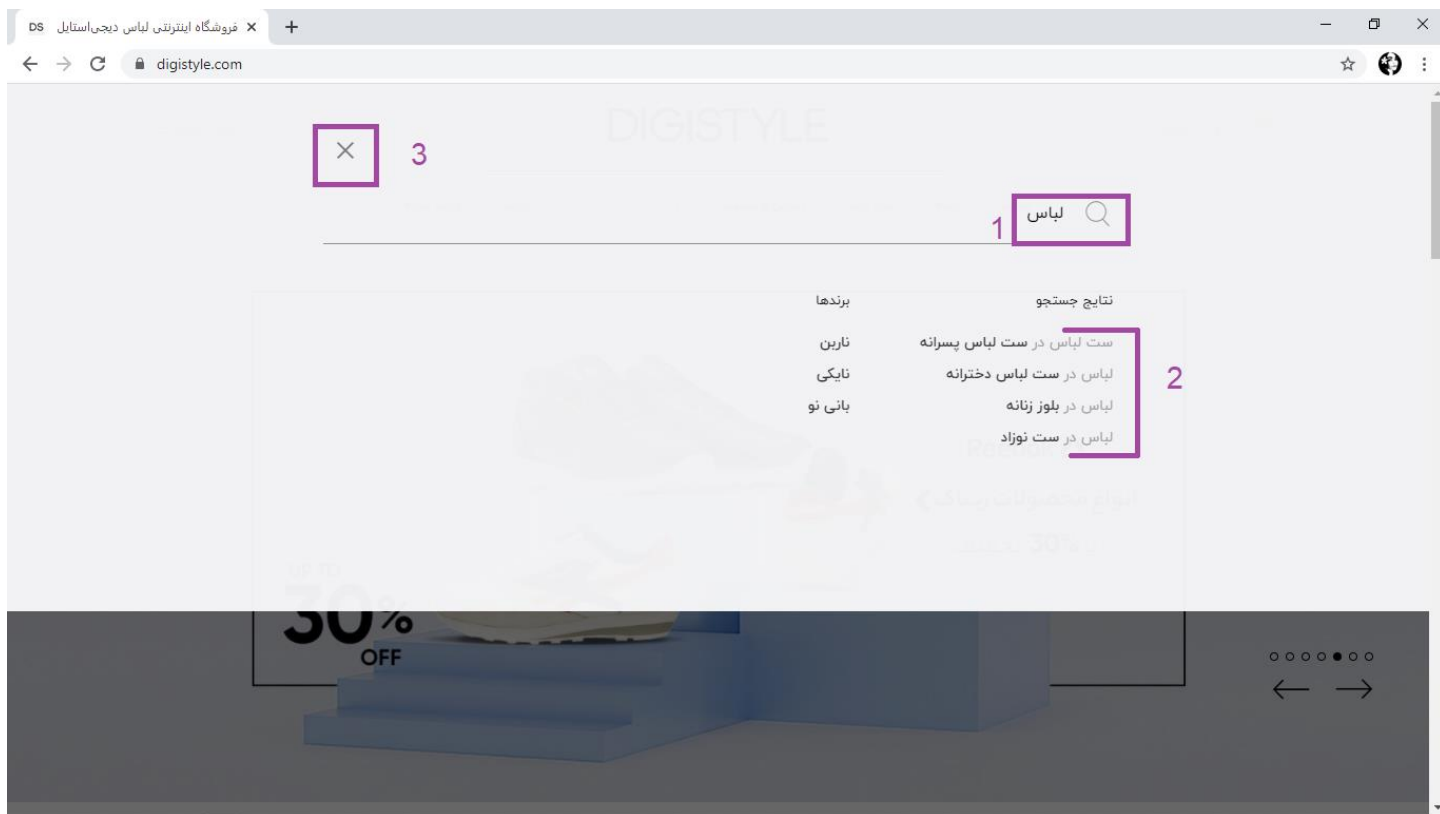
DS فروشگاه اینترنتی لباس دیجی‌استایل ×
+
digistyle.com

DIGISTYLE

× 3

لباس 1

نتایج جستجو
ست لباس در ست لباس پسرانه
لباس در ست لباس دخترانه
لباس در بلوز زنانه
لباس در ست نوزاد
2

برندها
نارین
نایکی
بانی نو

Reebok
انواع محصولات ریباک
تا 30% تخفیف

UP TO
30%
OFF